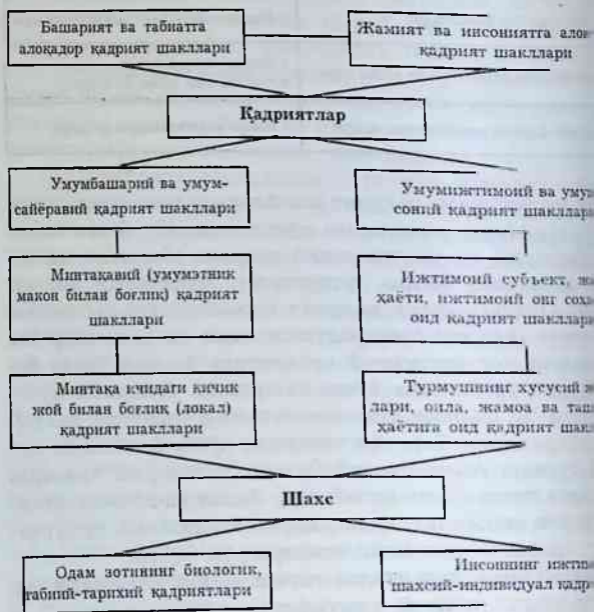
Башарият ва табиатга алоқадор қадрият шакллари

Жамият ва инсониятга алоқ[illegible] қадрият шакллари

Қадриятлар

Умумбашарий ва умумсайёравий қадрият шакллари

Умумижтимоий ва умум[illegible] соний қадрият шакллари

Минтақавий (умумэтник макон билан боғлиқ) қадрият шакллари

Ижтимоий субъект, ж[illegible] ҳаёти, ижтимоий онг соҳа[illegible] оид қадрият шакллари

Минтақа ичидаги кичик жой билан боғлиқ (локал) қадрият шакллари

Турмушнинг хусусий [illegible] лари, оила, жамоа ва та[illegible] ҳаётига оид қадрият шак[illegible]

Шахс

Одам зотининг биологик, табиий-тарихий қадриятлари

Инсоннинг ижти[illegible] шахсий-индивидуал қадр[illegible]